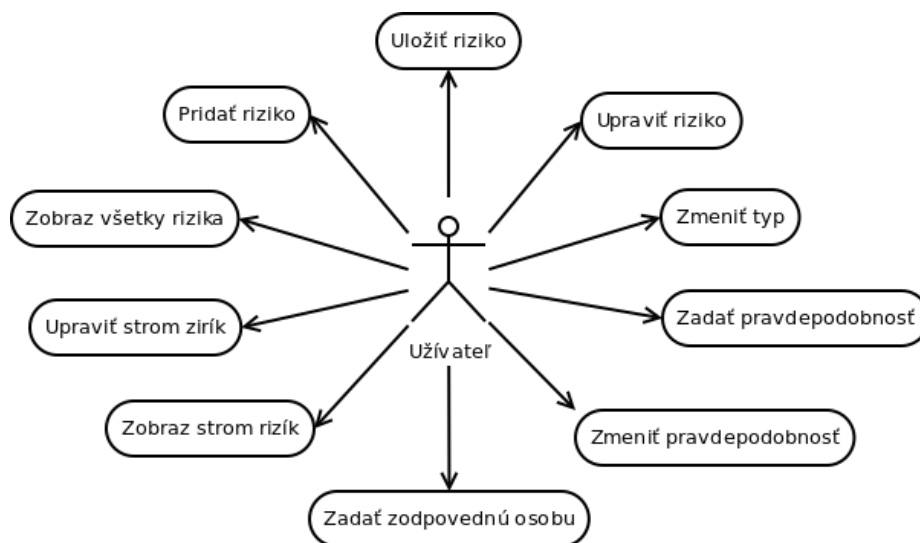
Uložiť riziko

Pridať riziko

Upraviť riziko

Zobraz všetky rizika

Zmeniť typ

Upraviť strom zirík

Zadať pravdepodobnosť

Užívateľ

Zobraz strom rizík

Zmeniť pravdepodobnosť

Zadať zodpovednú osobu